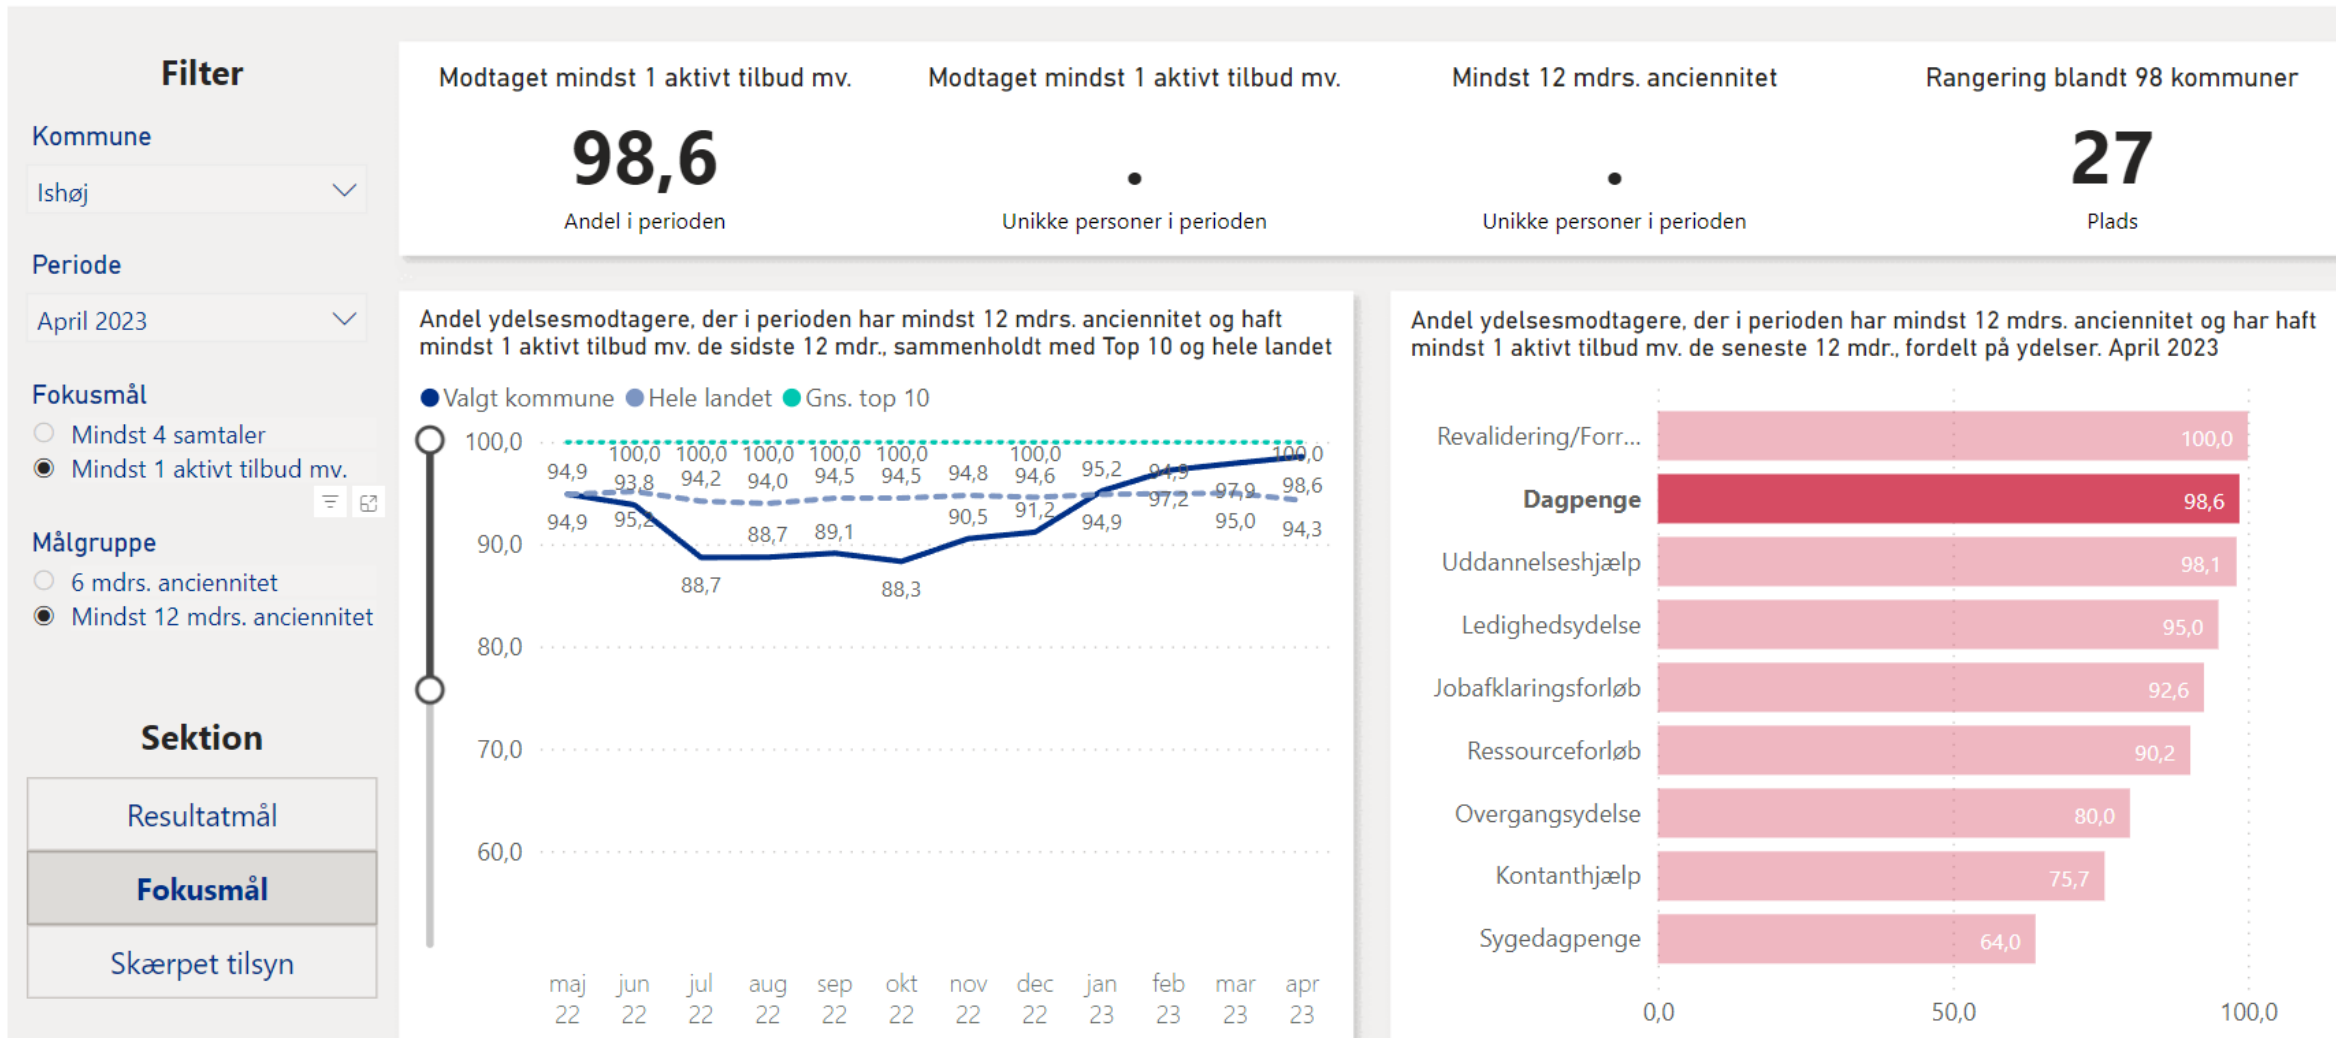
Filter

Kommune

Ishøj

Periode

April 2023

Fokusmål

Mindst 4 samtaler

Mindst 1 aktivt tilbud mv.

Målgruppe

6 mdrs. anciennitet

Mindst 12 mdrs. anciennitet

Sektion

Resultatmål

Fokusmål

Skærpet tilsyn

Modtaget mindst 1 aktivt tilbud mv.

98,6

Andel i perioden

Modtaget mindst 1 aktivt tilbud mv.

.

Unikke personer i perioden

Mindst 12 mdrs. anciennitet

.

Unikke personer i perioden

Rangering blandt 98 kommuner

27

Plads

Andel ydelsesmodtagere, der i perioden har mindst 12 mdrs. anciennitet og haft mindst 1 aktivt tilbud mv. de sidste 12 mdr., sammenholdt med Top 10 og hele landet

Valgt kommune Hele landet Gns. top 10

100,0
90,0
80,0
70,0
60,0

94,9 100,0 100,0 100,0 100,0 100,0 100,0 100,0
93,8 94,2 94,0 94,5 94,5 94,8 94,6 95,2 94,9 97,9 98,6
94,9 95,2 88,7 89,1 90,5 91,2 97,2 95,0 94,3
88,7 88,3 94,9

maj 22 jun 22 jul 22 aug 22 sep 22 okt 22 nov 22 dec 22 jan 23 feb 23 mar 23 apr 23

Andel ydelsesmodtagere, der i perioden har mindst 12 mdrs. anciennitet og har haft mindst 1 aktivt tilbud mv. de seneste 12 mdr., fordelt på ydelser. April 2023

Revalidering/Forr... 100,0
Dagpenge 98,6
Uddannelseshjælp 98,1
Ledighedsydelse 95,0
Jobafklaringsforløb 92,6
Ressourceforløb 90,2
Overgangsydelse 80,0
Kontanthjælp 75,7
Sygedagpenge 64,0

0,0 50,0 100,0